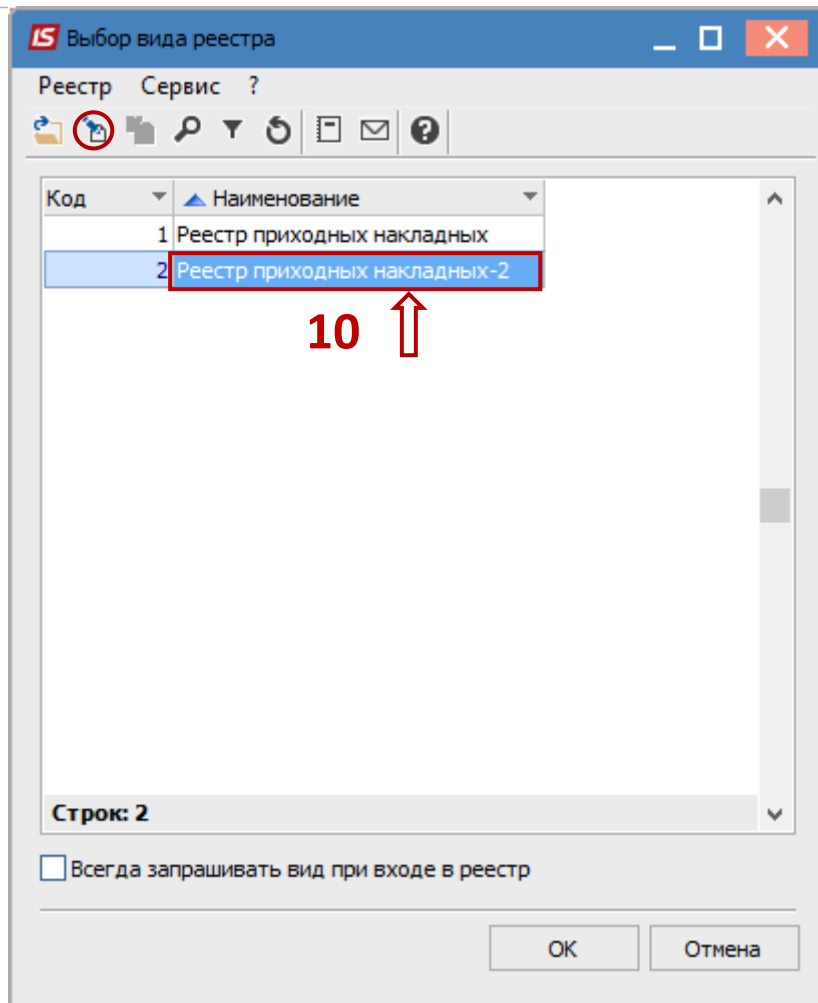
IS Выбор вида реестра

Реестр Сервис ?

| Код | Наименование |
|---|---|
| 1 | Реестр приходных накладных |
| 2 | Реестр приходных накладных-2 |

10

Строк: 2

Всегда запрашивать вид при входе в реестр

OK Отмена